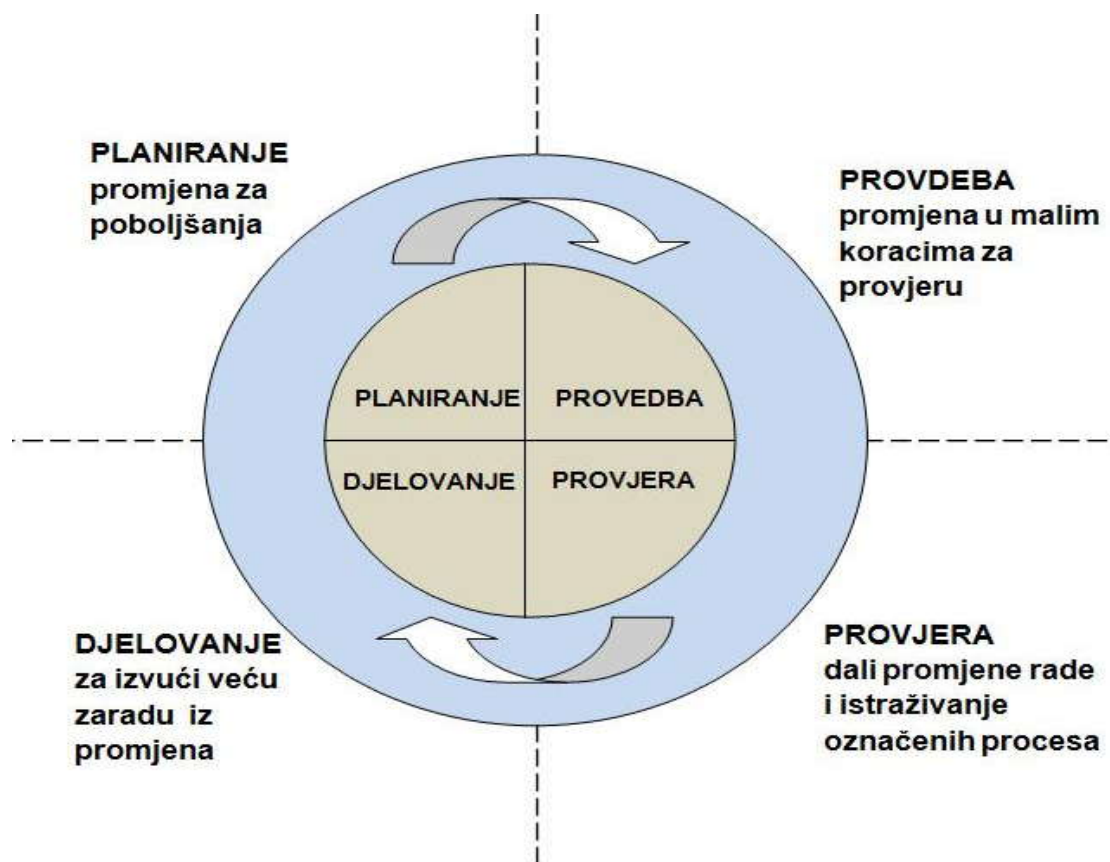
PLANIRANJE
promjena za poboljšanja

PROVDEBA
promjena u malim koracima za provjeru

PLANIRANJE

PROVEDBA

DJELOVANJE

PROVJERA

DJELOVANJE
za izvući veću zaradu iz promjena

PROVJERA
dali promjene rade i istraživanje označenih procesa